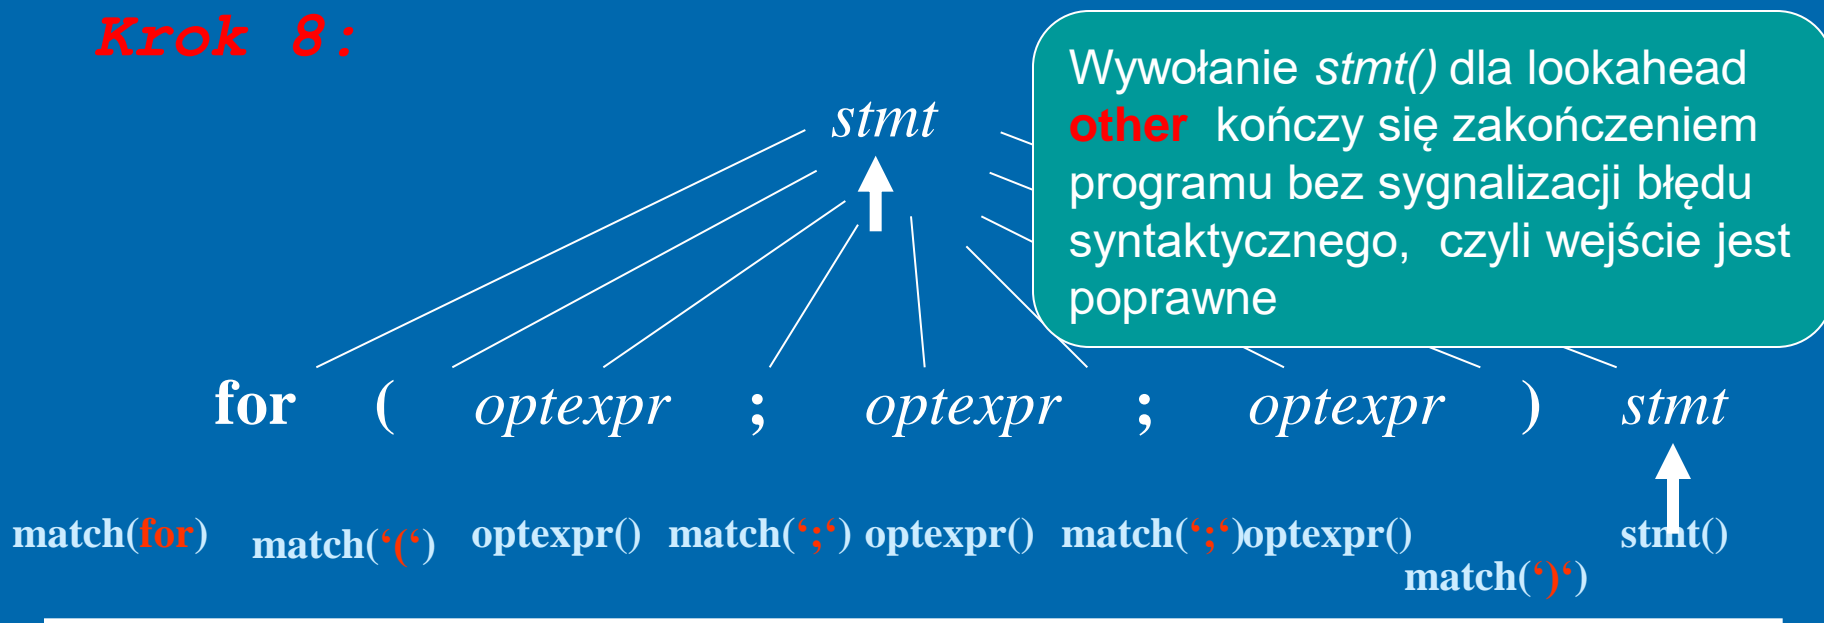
Krok 8:

stmt

Wywołanie *stmt()* dla lookahead other kończy się zakończeniem programu bez sygnalizacji błędu syntaktycznego, czyli wejście jest poprawne

for ( *optexpr* ; *optexpr* ; *optexpr* ) *stmt*

match(for) match(‘(‘) optexpr() match(‘;‘) optexpr() match(‘;‘)optexpr() stmt()

match(‘)‘)